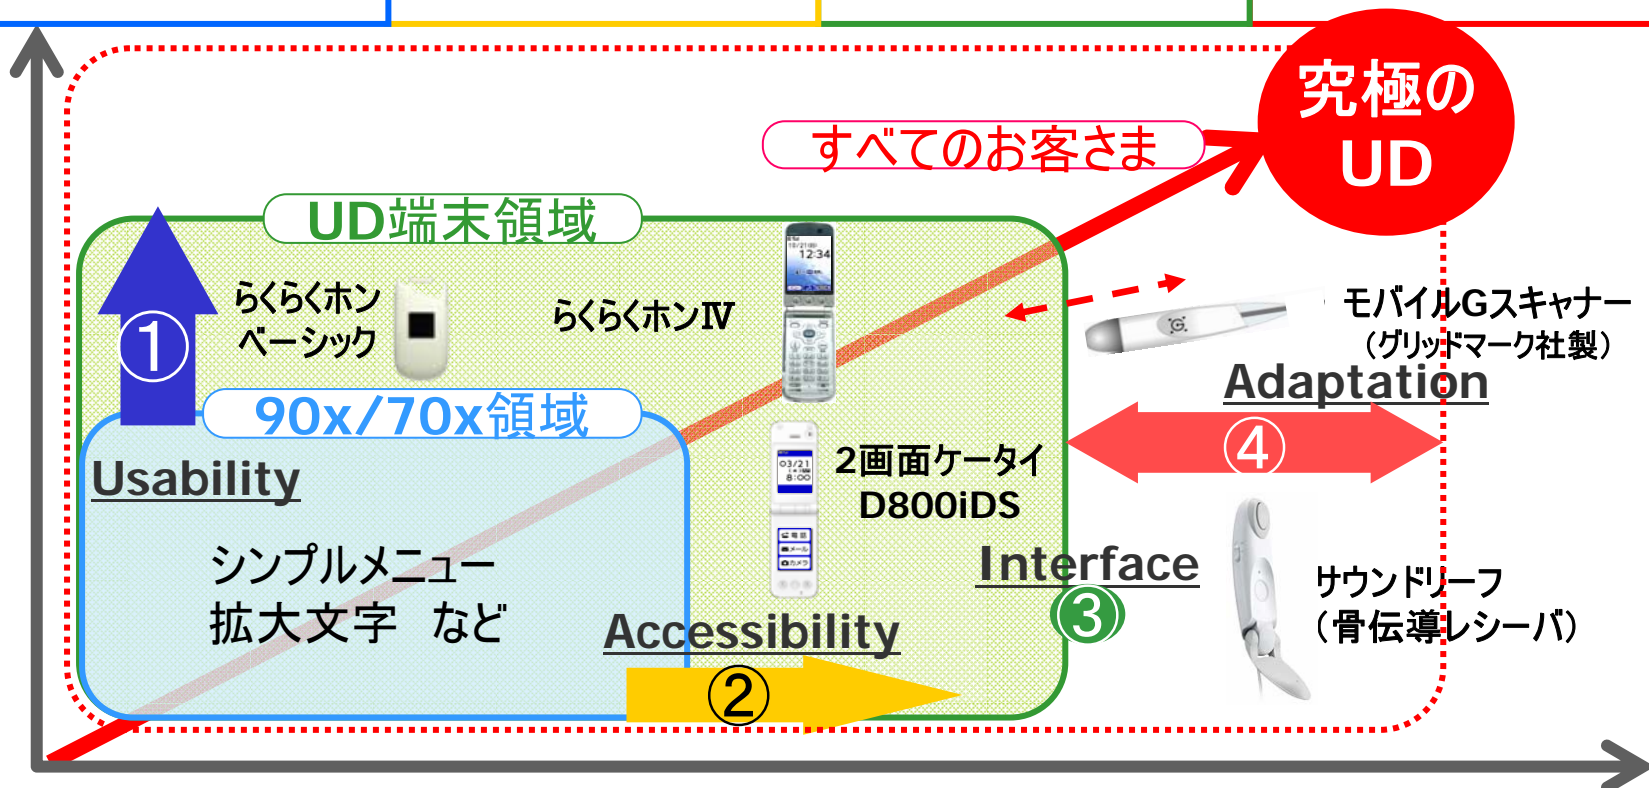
究極の UD

すべてのお客さま

UD端末領域

①

らくらくホン ベーシック

らくらくホンⅣ

12:34

モバイルGスキャナー (グリッドマーク社製)

Adaptation

90x/70x領域

Usability

2画面ケータイ D800iDS

④

シンプルメニュー 拡大文字　など

Interface

③

サウンドリーフ (骨伝導レシーバ)

Accessibility

②